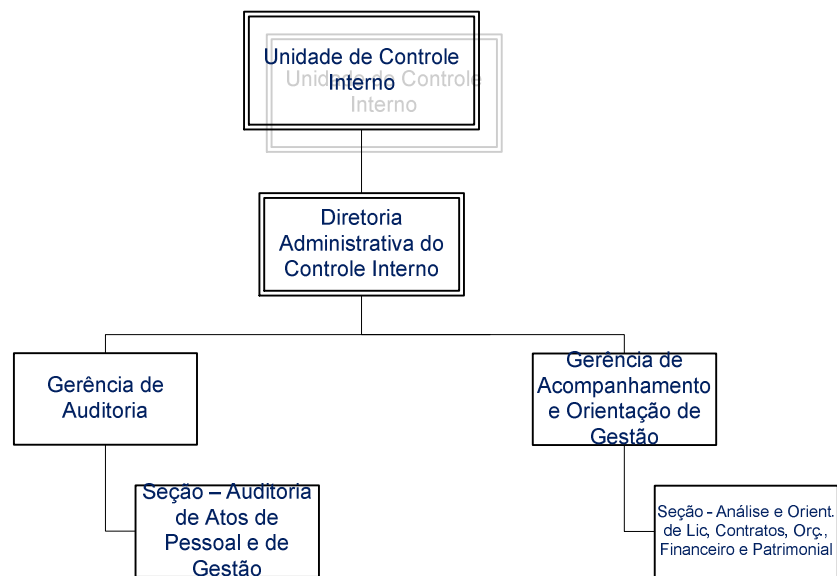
Unidade de Controle Interno

Unidade de Controle Interno

Diretoria Administrativa do Controle Interno

Gerência de Auditoria

Gerência de Acompanhamento e Orientação de Gestão

Seção – Auditoria de Atos de Pessoal e de Gestão

Seção - Análise e Orient. de Lic, Contratos, Orç., Financeiro e Patrimonial